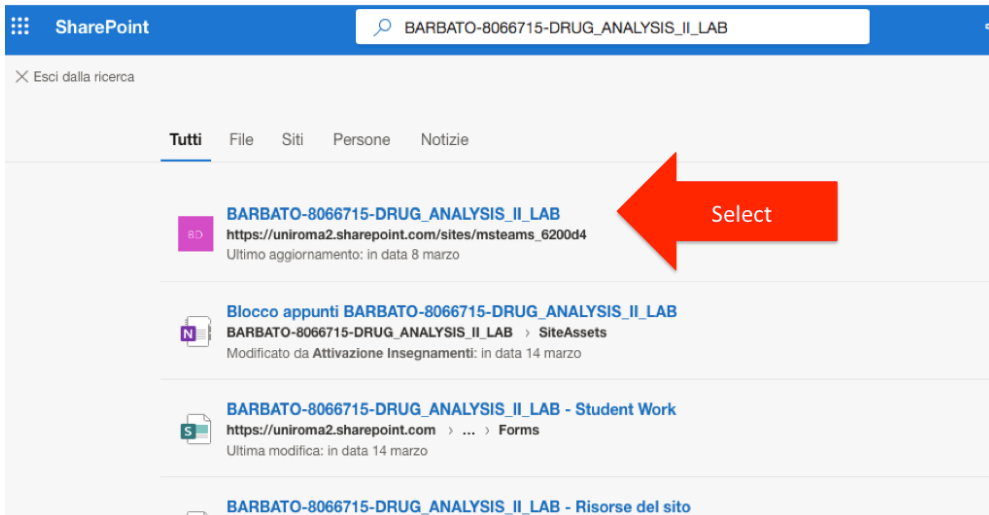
SharePoint

BARBATO-8066715-DRUG_ANALYSIS_II_LAB

Esci dalla ricerca

Tutti File Siti Persone Notizie

BD
BARBATO-8066715-DRUG_ANALYSIS_II_LAB
https://uniroma2.sharepoint.com/sites/msteams_6200d4
Ultimo aggiornamento: in data 8 marzo

Select

N
Blocco appunti BARBATO-8066715-DRUG_ANALYSIS_II_LAB
BARBATO-8066715-DRUG_ANALYSIS_II_LAB › SiteAssets
Modificato da Attivazione Insegnamenti: in data 14 marzo

S
BARBATO-8066715-DRUG_ANALYSIS_II_LAB - Student Work
https://uniroma2.sharepoint.com › ... › Forms
Ultima modifica: in data 14 marzo

BARBATO-8066715-DRUG_ANALYSIS_II_LAB - Risorse del sito